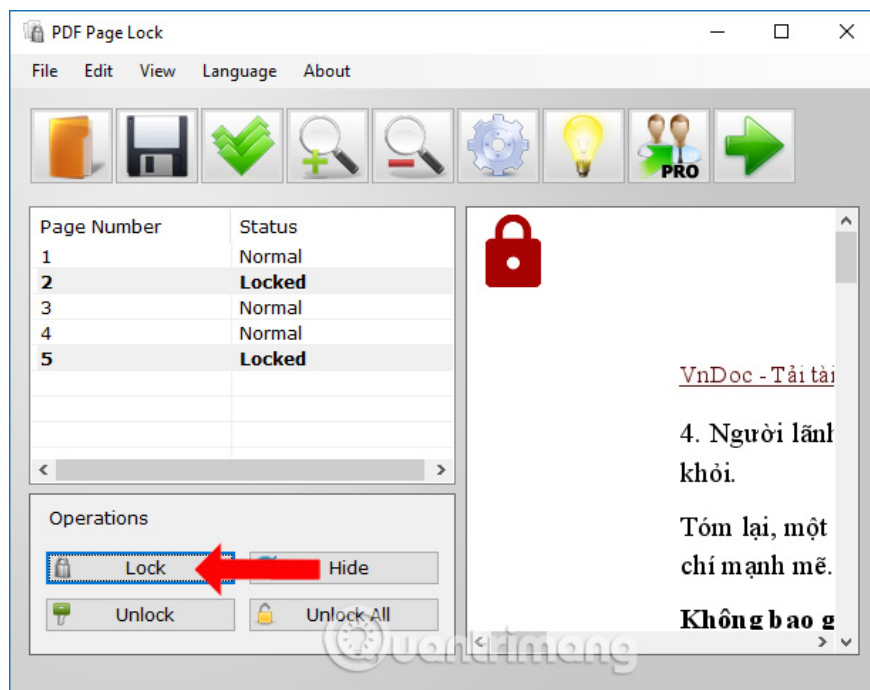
PDF Page Lock

File Edit View Language About

PRO

| Page Number | Status |
|---|---|
| 1 | Normal |
| **2** | **Locked** |
| 3 | Normal |
| 4 | Normal |
| **5** | **Locked** |

Operations

Lock

Hide

Unlock

Unlock All

VnDoc - Tải tài

4. Người lãnh khỏi.

Tóm lại, một chí mạnh mẽ.

**Không bao g**

Quantrimang